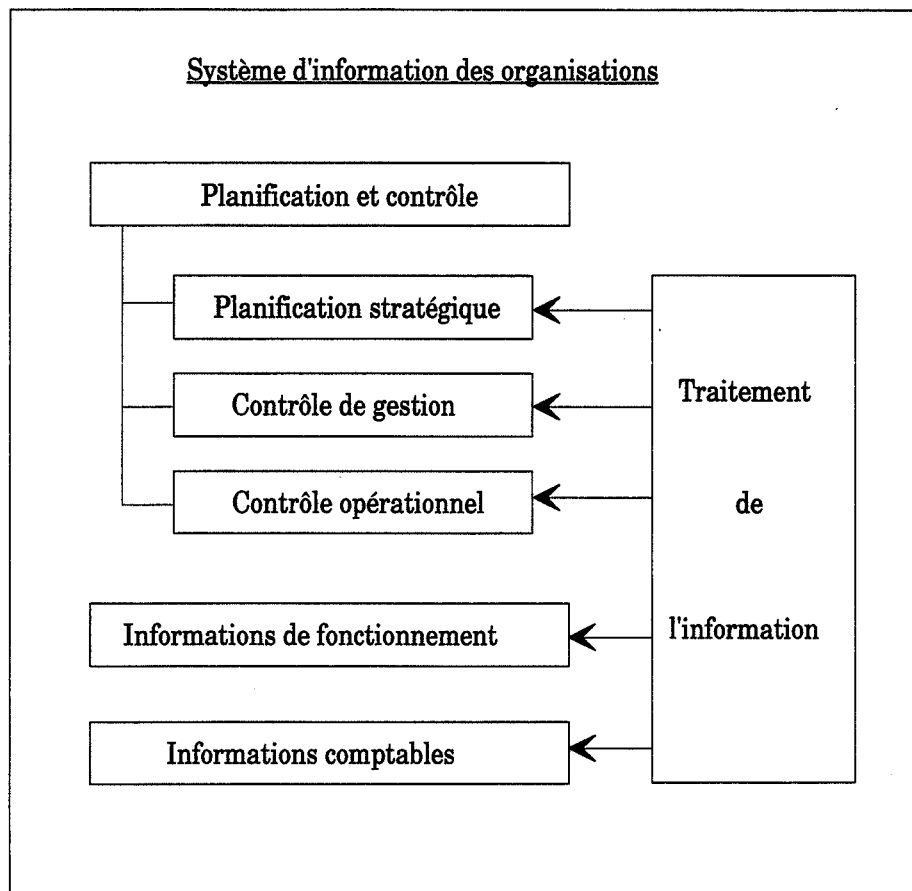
Système d'information des organisations

Planification et contrôle

Planification stratégique

Contrôle de gestion

Contrôle opérationnel

Informations de fonctionnement

Informations comptables

Traitement de l'information